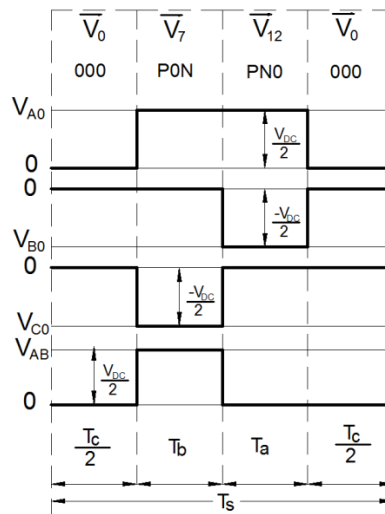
$\overline{V}_0$ $\overline{V}_7$ $\overline{V}_{12}$ $\overline{V}_0$

000 P0N PN0 000

$V_{A0}$

0

$\frac{V_{DC}}{2}$

0

$\frac{-V_{DC}}{2}$

$V_{B0}$

0

$\frac{-V_{DC}}{2}$

$V_{C0}$

$V_{AB}$

$\frac{V_{DC}}{2}$

0

$\frac{T_c}{2}$ $T_b$ $T_a$ $\frac{T_c}{2}$

$T_s$